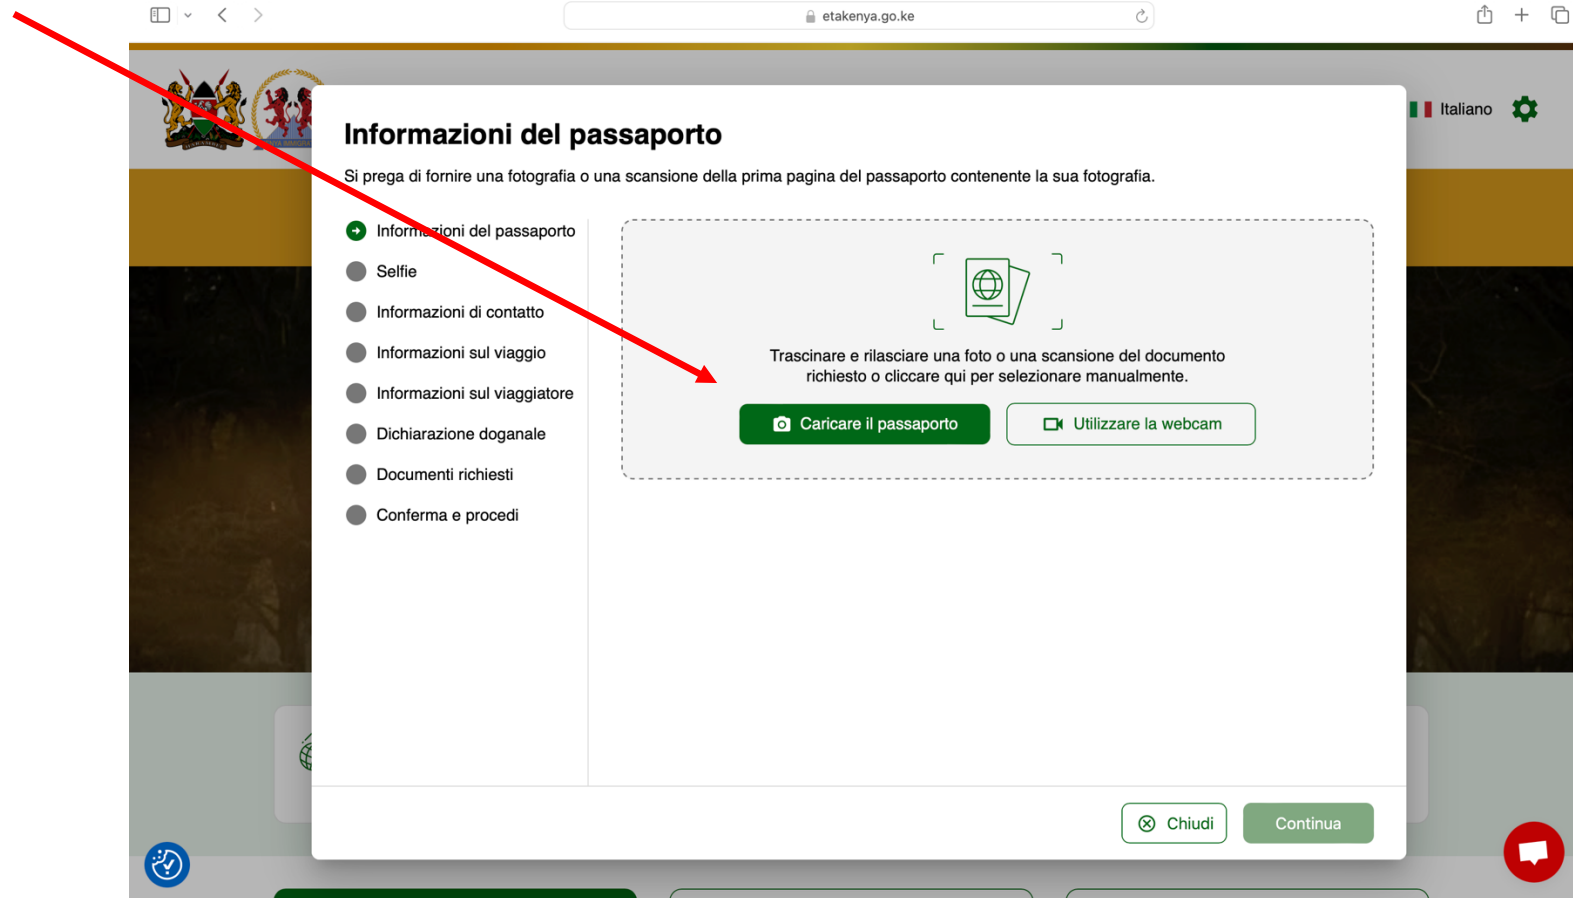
etakenya.go.ke

Italiano

Informazioni del passaporto

Si prega di fornire una fotografia o una scansione della prima pagina del passaporto contenente la sua fotografia.

Informazioni del passaporto
Selfie
Informazioni di contatto
Informazioni sul viaggio
Informazioni sul viaggiatore
Dichiarazione doganale
Documenti richiesti
Conferma e procedi

Trascinare e rilasciare una foto o una scansione del documento richiesto o cliccare qui per selezionare manualmente.

Caricare il passaporto

Utilizzare la webcam

Chiudi

Continua